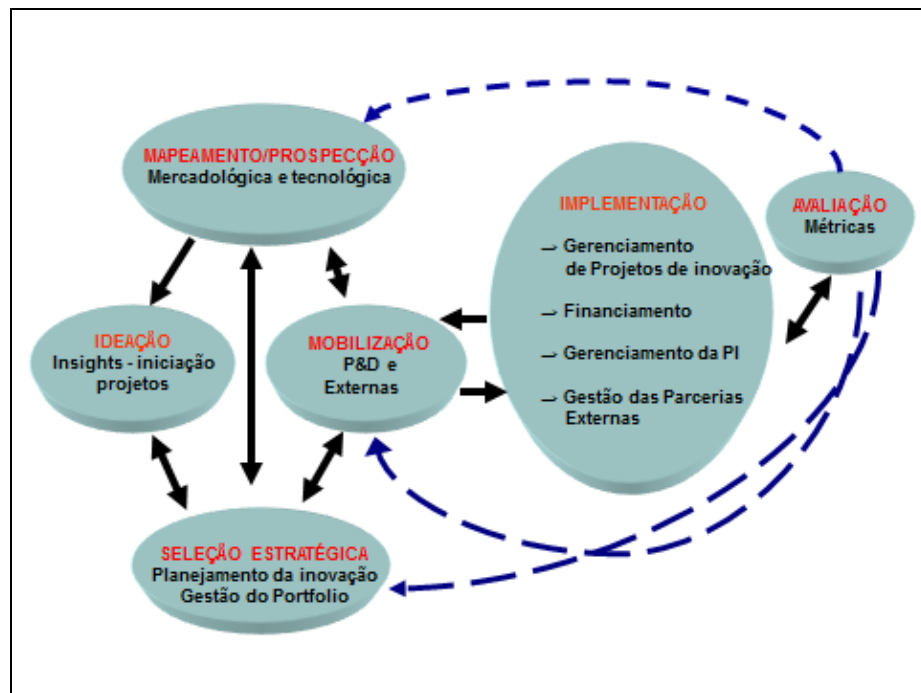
MAPEAMENTO/PROSPECÇÃO
Mercadológica e tecnológica

IMPLEMENTAÇÃO
→ Gerenciamento de Projetos de inovação
→ Financiamento
→ Gerenciamento da PI
→ Gestão das Parcerias Externas

AVALIAÇÃO
Métricas

IDEAÇÃO
Insights - iniciação projetos

MOBILIZAÇÃO
P&D e Externas

SELEÇÃO ESTRATÉGICA
Planejamento da inovação
Gestão do Portfolio